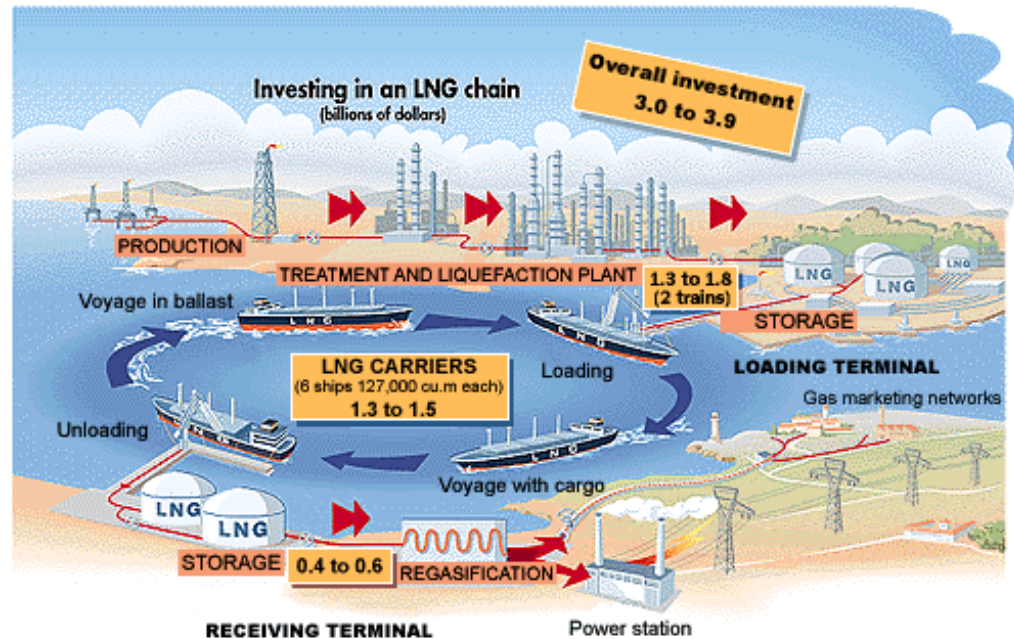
Investing in an LNG chain
(billions of dollars)

Overall investment
3.0 to 3.9

PRODUCTION

TREATMENT AND LIQUEFACTION PLANT

1.3 to 1.8
(2 trains)

LNG

LNG

LNG

STORAGE

LOADING TERMINAL

Voyage in ballast

LNG

LNG

Loading

LNG CARRIERS
(6 ships 127,000 cu.m each)
1.3 to 1.5

Gas marketing networks

Unloading

LNG

Voyage with cargo

LNG

LNG

STORAGE

0.4 to 0.6

REGASIFICATION

RECEIVING TERMINAL

Power station